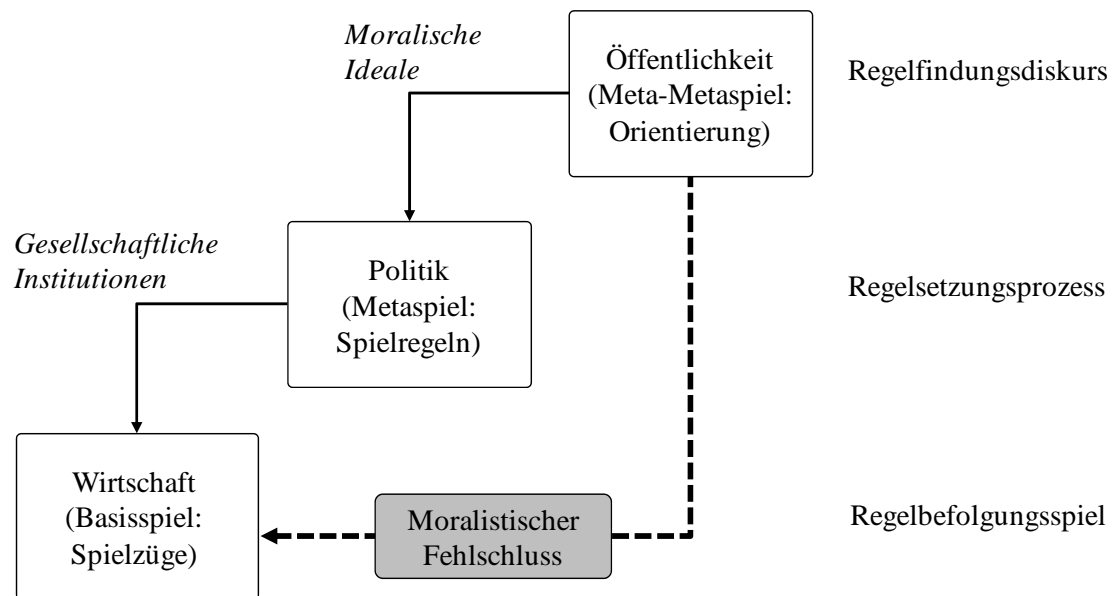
Moralische Ideale

Öffentlichkeit (Meta-Metaspiel: Orientierung)

Regelfindungsdiskurs

Gesellschaftliche Institutionen

Politik (Metaspiel: Spielregeln)

Regelsetzungsprozess

Wirtschaft (Basisspiel: Spielzüge)

Moralistischer Fehlschluss

Regelbefolgungsspiel